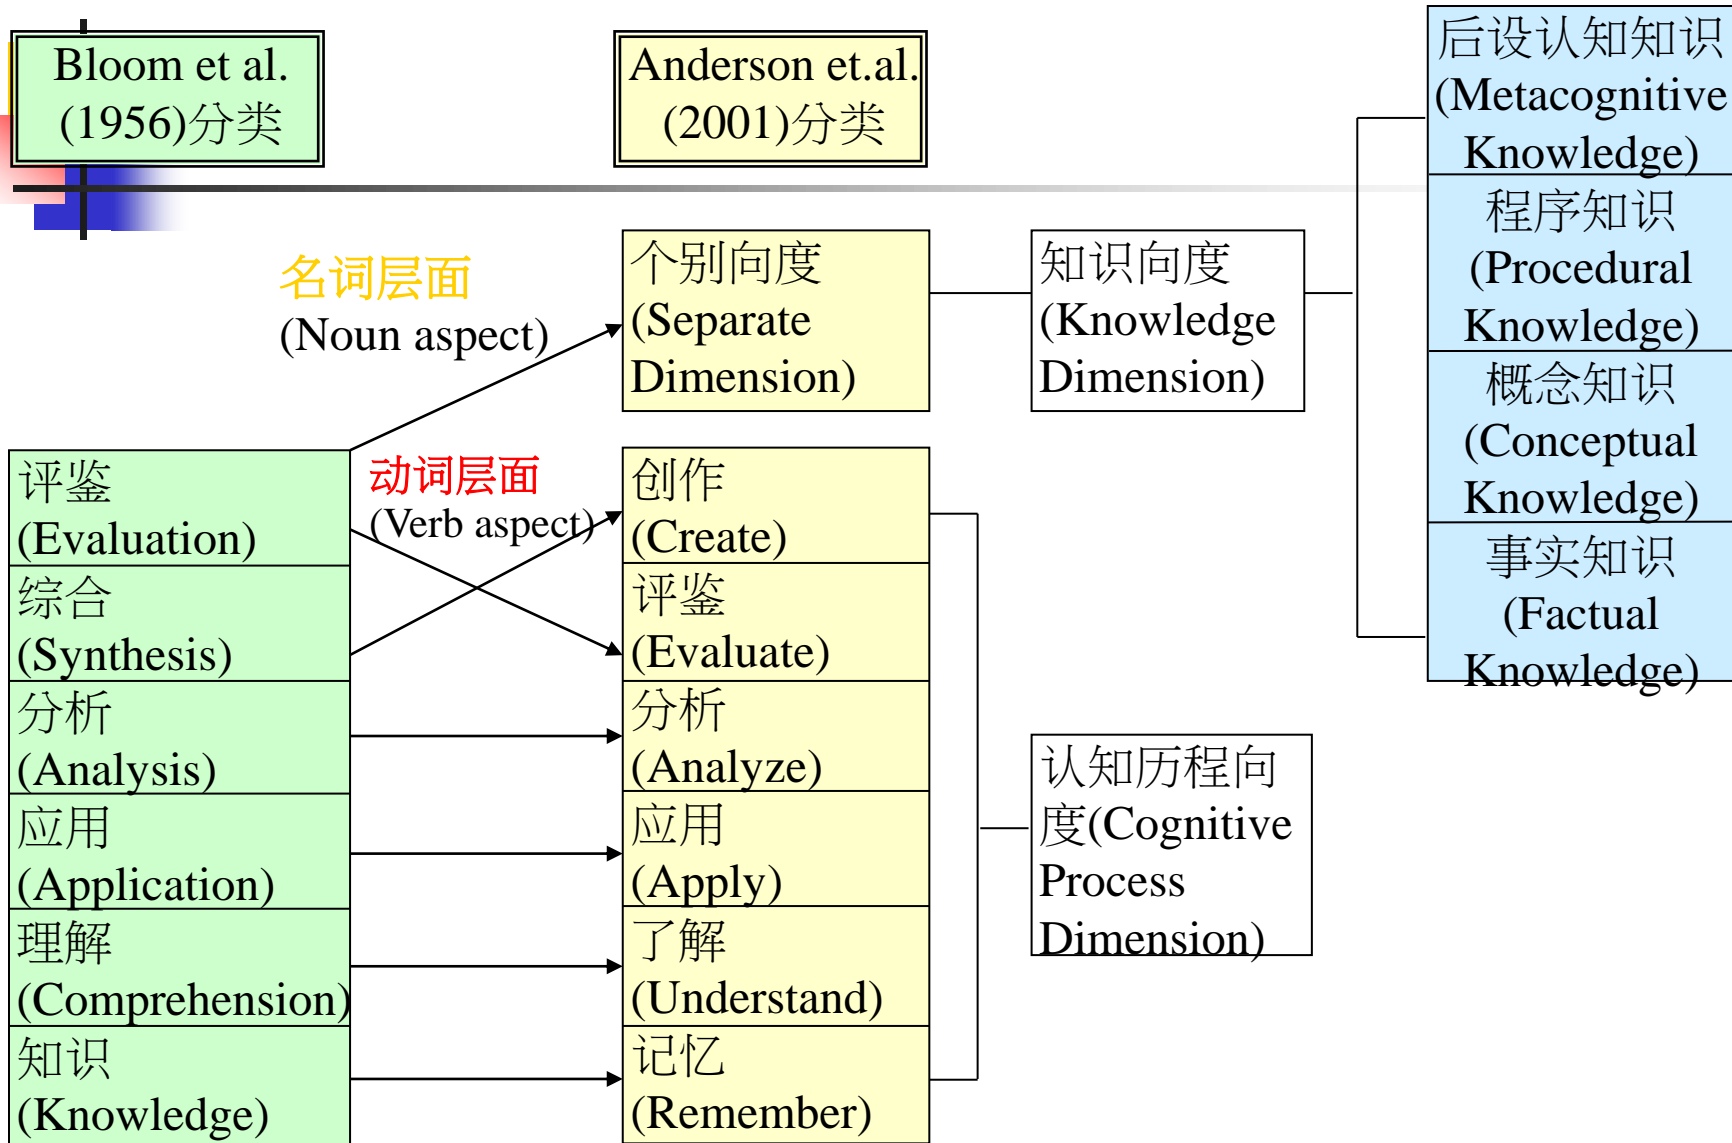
Bloom et al. (1956)分类

Anderson et.al. (2001)分类

后设认知知识 (Metacognitive Knowledge)

程序知识 (Procedural Knowledge)

概念知识 (Conceptual Knowledge)

事实知识 (Factual Knowledge)

名词层面 (Noun aspect)

个别向度 (Separate Dimension)

知识向度 (Knowledge Dimension)

动词层面 (Verb aspect)

评鉴 (Evaluation)

综合 (Synthesis)

分析 (Analysis)

应用 (Application)

理解 (Comprehension)

知识 (Knowledge)

创作 (Create)

评鉴 (Evaluate)

分析 (Analyze)

应用 (Apply)

了解 (Understand)

记忆 (Remember)

认知历程向度(Cognitive Process Dimension)